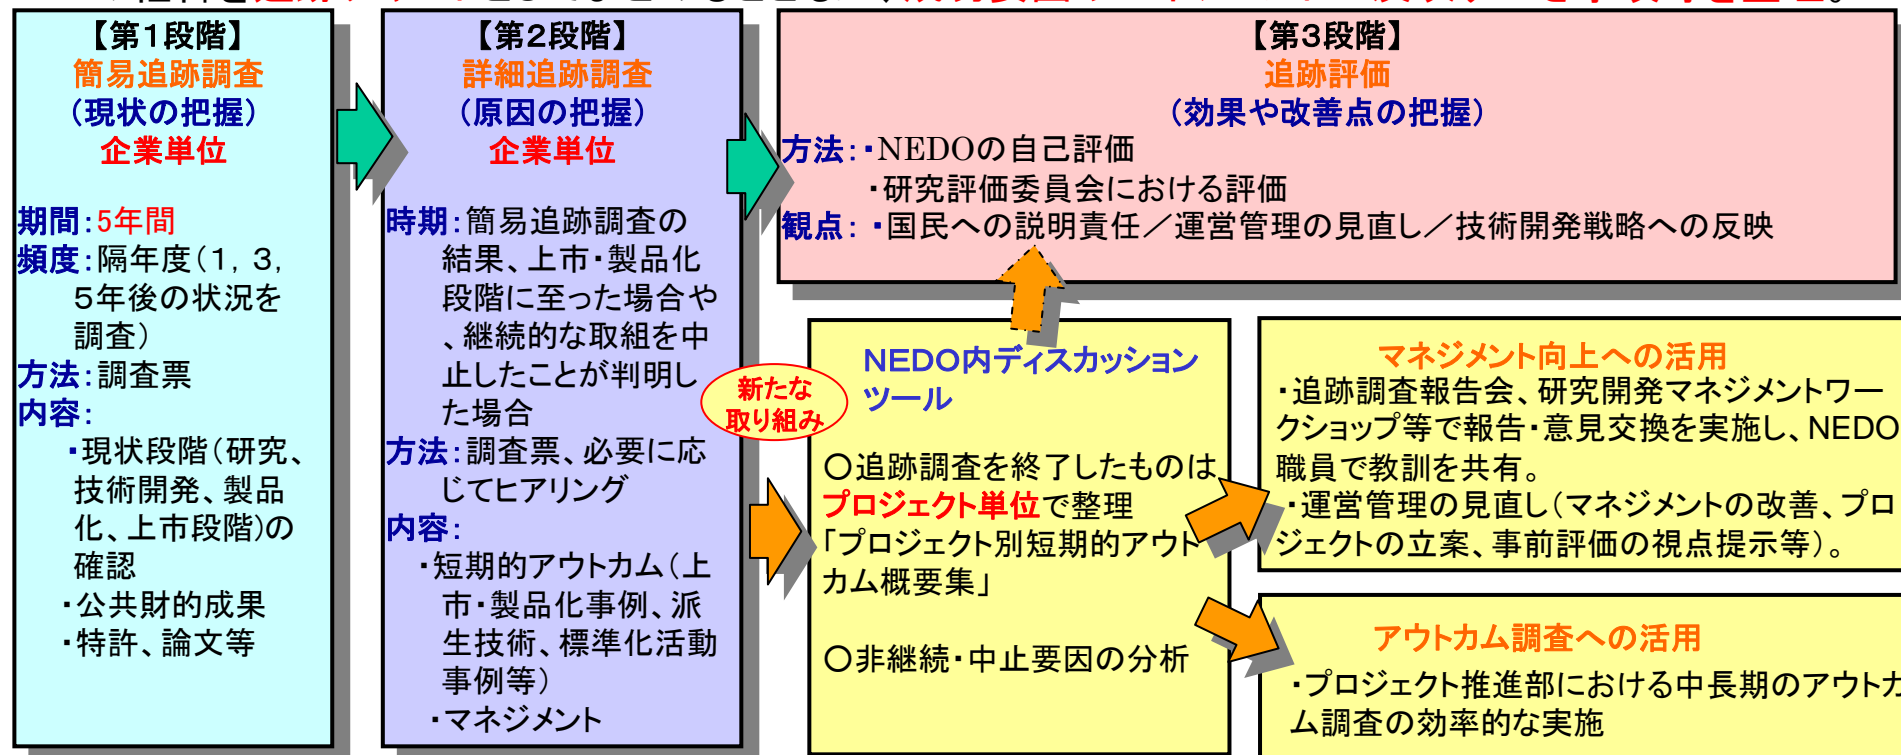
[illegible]

【第1段階】
簡易追跡調査
（現状の把握）
企業単位

期間：5年間
頻度：隔年度（1，3，5年後の状況を調査）
方法：調査票
内容：
・現状段階（研究、技術開発、製品化、上市段階）の確認
・公共財的成果
・特許、論文等

【第2段階】
詳細追跡調査
（原因の把握）
企業単位

時期：簡易追跡調査の結果、上市・製品化段階に至った場合や、継続的な取組を中止したことが判明した場合
方法：調査票、必要に応じてヒアリング
内容：
・短期的アウトカム（上市・製品化事例、派生技術、標準化活動事例等）
・マネジメント

【第3段階】
追跡評価
（効果や改善点の把握）
方法：・NEDOの自己評価
・研究評価委員会における評価
観点：・国民への説明責任／運営管理の見直し／技術開発戦略への反映

新たな取り組み

NEDO内ディスカッションツール

○追跡調査を終了したものはプロジェクト単位で整理「プロジェクト別短期的アウトカム概要集」

○非継続・中止要因の分析

マネジメント向上への活用
・追跡調査報告会、研究開発マネジメントワークショップ等で報告・意見交換を実施し、NEDO職員で教訓を共有。
・運営管理の見直し（マネジメントの改善、プロジェクトの立案、事前評価の視点提示等）。

アウトカム調査への活用
・プロジェクト推進部における中長期のアウトカ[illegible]ム調査の効率的な実施